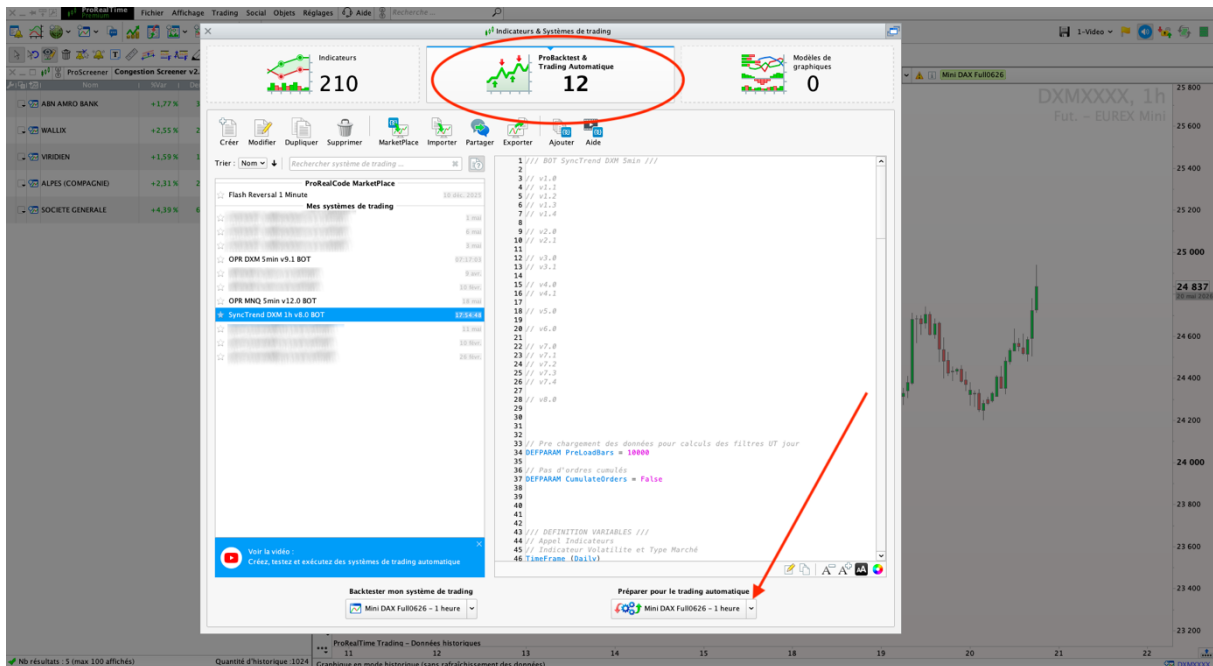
ProRealTime Premium Fichier Affichage Trading Social Objets Réglages Aide Recherche...

Indicateurs & Systèmes de trading

1-Vidéo

ProScreener Congestion Screener v2.

Nom | Var

ABN AMRO BANK +1,77 %
WALLIX +2,55 %
VIRIDIEN +1,59 %
ALPES (COMPAGNIE) +2,31 %
SOCIETE GENERALE +4,39 %

Indicateurs
210

ProBacktest & Trading Automatique
12

Modèles de graphiques
0

Mini DAX Full0626

DXMXXXX, 1h
Fut. - EUREX Mini

Créer Modifier Dupliquer Supprimer MarketPlace Importer Partager Exporter Ajouter Aide

Trier : Nom
Rechercher système de trading ...

ProRealCode MarketPlace
Flash Reversal 1 Minute 10 déc 2023
Mes systèmes de trading
OPR DXM 5min v9.1 BOT 17:17:03
OPR MNQ 5min v12.0 BOT
SyncTrend DXM 1h v8.0 BOT 17:54:48

1 /// BOT SyncTrend DXM 5min ///
2
3 // v1.0
4 // v1.1
5 // v1.2
6 // v1.3
7 // v1.4
8
9 // v2.0
10 // v2.1
11
12 // v3.0
13 // v3.1
14
15 // v4.0
16 // v4.1
17
18 // v5.0
19
20 // v6.0
21
22 // v7.0
23 // v7.1
24 // v7.2
25 // v7.3
26 // v7.4
27
28 // v8.0
29
30
31
32
33 // Pre chargement des données pour calculs des filtres UT jour
34 DEFPARAM PreLoadBars = 10000
35
36 // Pas d'ordres cumulés
37 DEFPARAM CumulateOrders = False
38
39
40
41
42
43 /// DEFINITION VARIABLES ///
44 // Appel Indicateurs
45 // Indicateur Volatilité et Type Marché
46 TimeFrame (Daily)

Voir la vidéo :
Créez, testez et exécutez des systèmes de trading automatique

Backtester mon système de trading
Mini DAX Full0626 - 1 heure

Préparer pour le trading automatique
Mini DAX Full0626 - 1 heure

25 800
25 600
25 400
25 200
25 000
24 837
24 800
24 600
24 400
24 200
24 000
23 800
23 600
23 400
23 200

ProRealTime Trading - Données historiques
Graphique en mode historique (sans rafraîchissement des données)

Nb résultats : 5 (max 100 affichés)
Quantité d'historique :1024

11 12 13 14 15 16 17 18 19 20 21 22